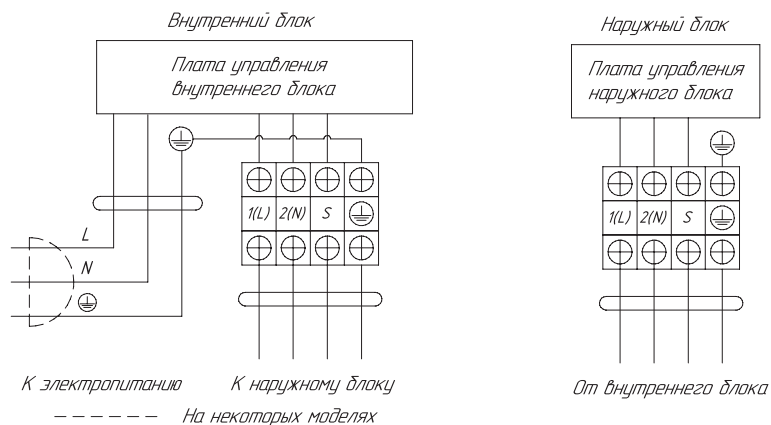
Внутренний блок

Плата управления внутреннего блока

Наружный блок

Плата управления наружного блока

1(L) 2(N) S

1(L) 2(N) S

L

N

К электропитанию

К наружному блоку

От внутреннего блока

На некоторых моделях